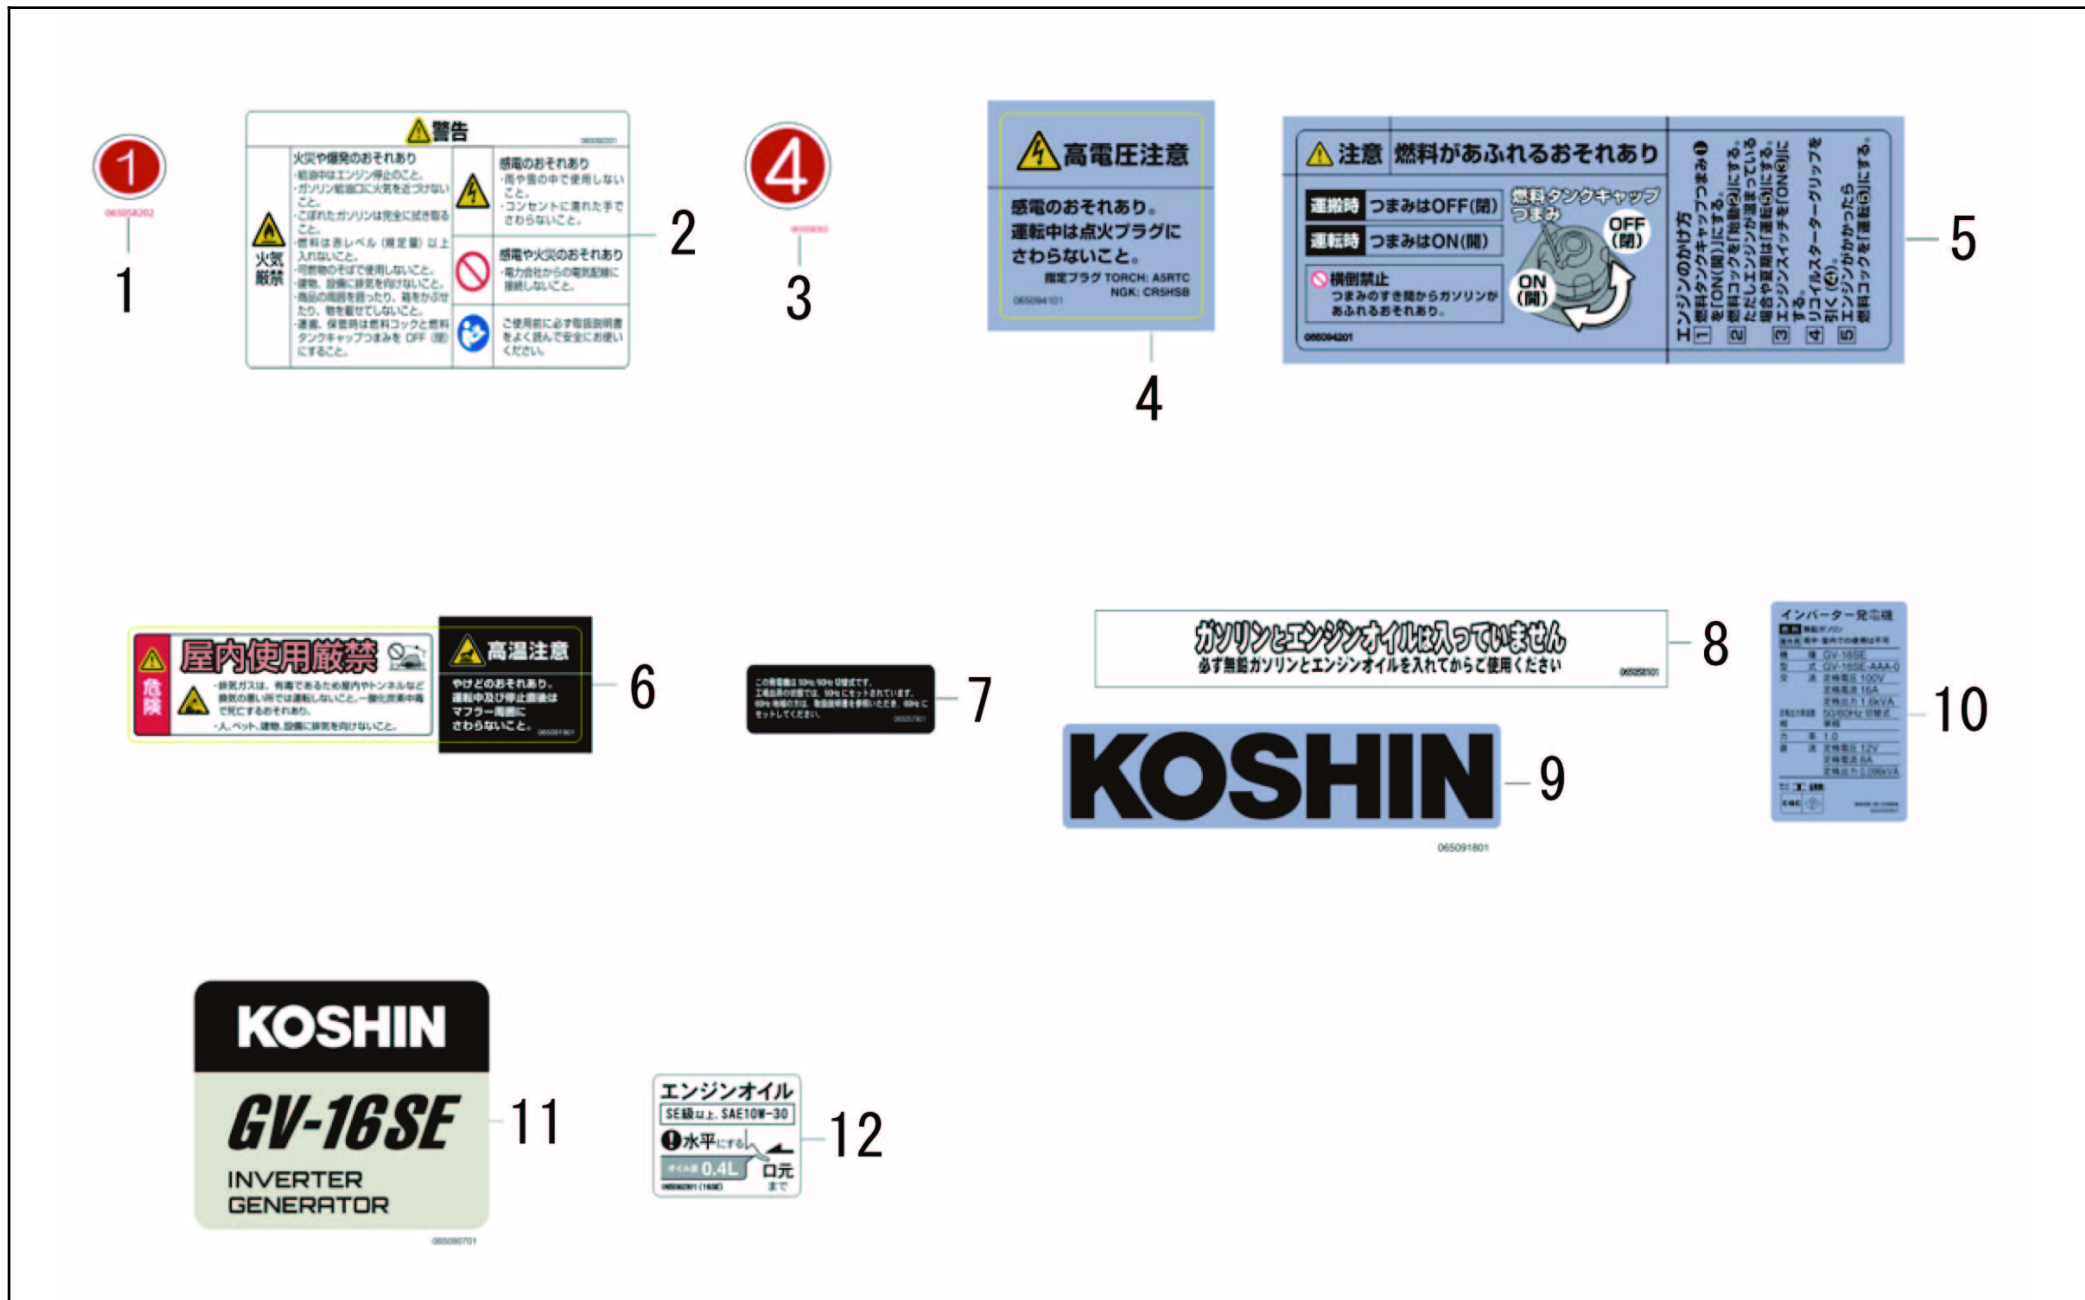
1
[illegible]
1

警告
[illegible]
火気厳禁
火災や爆発のおそれあり
・給油中はエンジン停止のこと。
・ガソリン給油口に火気を近づけないこと。
・こぼれたガソリンは完全に拭き取ること。
・燃料は赤レベル（限定量）以上入れないこと。
・可燃物のそばで使用しないこと。
・建物、設備に排気を向けないこと。
・製品の周囲を囲ったり、箱をかぶせたり、物を載せたりしないこと。
・運搬、保管時は燃料コックと燃料タンクキャップつまみをOFF（閉）にすること。
感電のおそれあり
・雨や雪の中で使用しないこと。
・コンセントに濡れた手でさわらないこと。
感電や火災のおそれあり
・電力会社からの電気配線に接続しないこと。
ご使用前に必ず取扱説明書をよく読んで安全にお使いください。
2

4
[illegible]
3

高電圧注意
感電のおそれあり。
運転中は点火プラグにさわらないこと。
指定プラグ TORCH: A5RTC
NGK: CR5HSB
065094101
4

注意 燃料があふれるおそれあり
運搬時 つまみはOFF(閉)
運転時 つまみはON(開)
横倒禁止
つまみのすき間からガソリンがあふれるおそれあり。
燃料タンクキャップつまみ
OFF (閉)
ON (開)
065094201
エンジンのかけ方
1 燃料タンクキャップつまみ❶を「ON(開)」にする。
2 燃料コックを「始動②」にする。ただしエンジンが温まっている場合や夏期は「運転⑤」にする。
3 エンジンスイッチを「ON③」にする。
4 リコイルスターターグリップを引く（④）。
5 エンジンがかかったら燃料コックを「運転⑤」にする。
5

危険
屋内使用厳禁
・排気ガスは、有毒であるため屋内やトンネルなど換気の悪い所では運転しないこと。一酸化炭素中毒で死亡するおそれあり。
・人、ペット、建物、設備に排気を向けないこと。
高温注意
やけどのおそれあり。
運転中及び停止直後はマフラー周囲にさわらないこと。
065091901
6

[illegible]
7

ガソリンとエンジンオイルは入っていません
必ず無鉛ガソリンとエンジンオイルを入れてからご使用ください
065058101
8

KOSHIN
065091801
9

インバーター発電機
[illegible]
GV-16SE
GV-16SE-AAA-0
100V
16A
1.6kVA
50/60Hz
1.0
12V
8A
0.096kVA
MADE IN CHINA
10

KOSHIN
GV-16SE
INVERTER GENERATOR
065090701
11

エンジンオイル
SE級以上、SAE10W-30
水平にする
オイル量 0.4L
口元まで
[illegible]
12